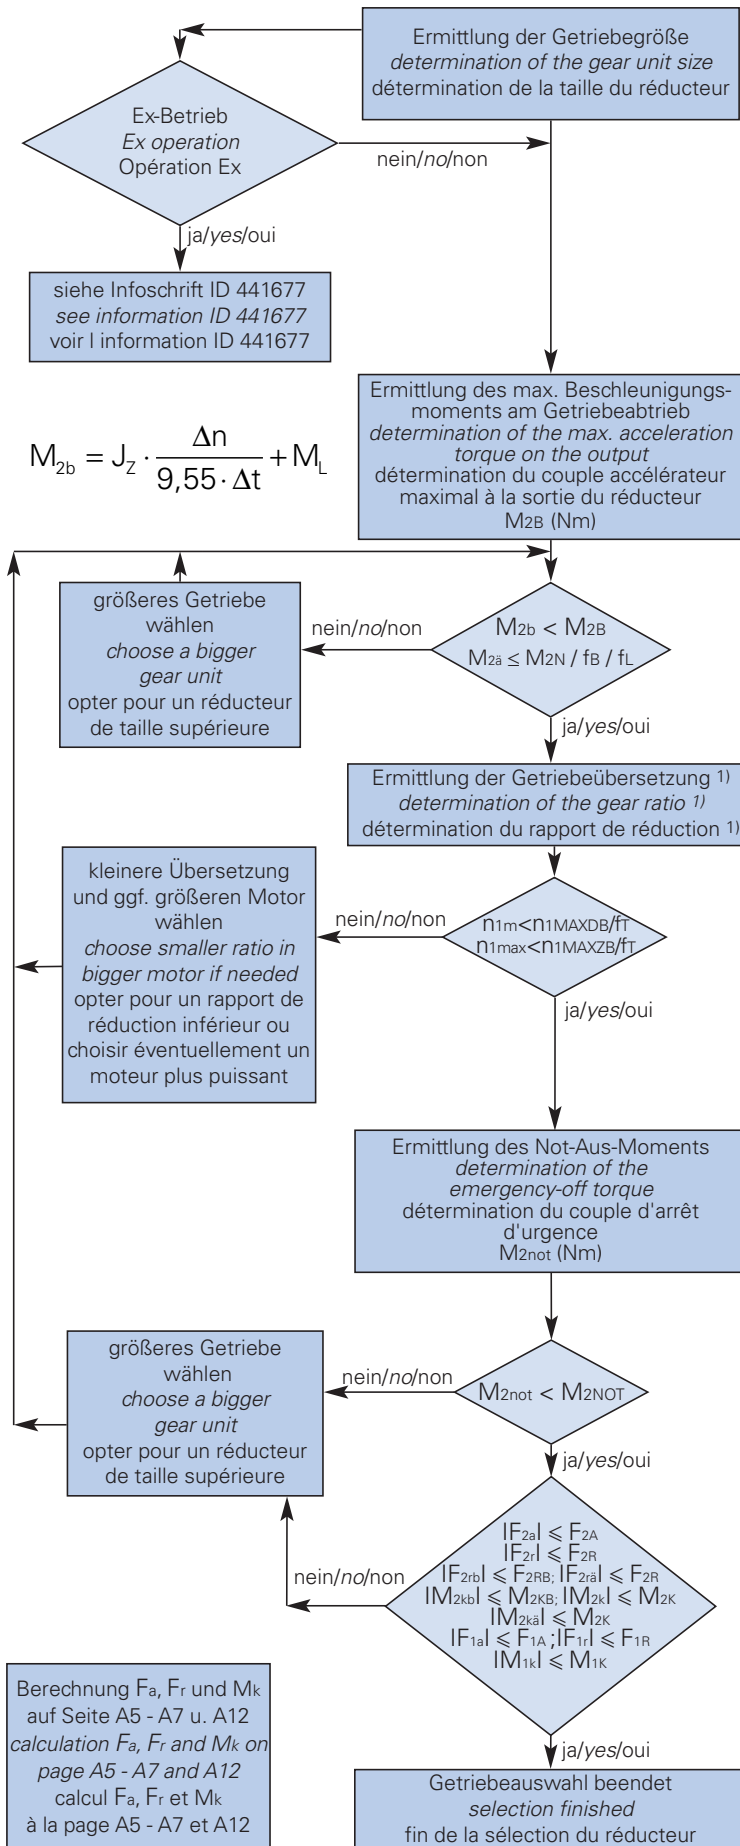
Ermittlung der Getriebegröße
*determination of the gear unit size*
détermination de la taille du réducteur

Ex-Betrieb
*Ex operation*
Opération Ex

nein/*no*/non

ja/*yes*/oui

siehe Infoschrift ID 441677
*see information ID 441677*
voir l information ID 441677

Ermittlung des max. Beschleunigungsmoments am Getriebeabtrieb
*determination of the max. acceleration torque on the output*
détermination du couple accélérateur maximal à la sortie du réducteur
M2B (Nm)

$M_{2b} = J_Z \cdot \frac{\Delta n}{9{,}55 \cdot \Delta t} + M_L$

größeres Getriebe wählen
*choose a bigger gear unit*
opter pour un réducteur de taille supérieure

nein/*no*/non

$M_{2b} < M_{2B}$
$M_{2ä} \leq M_{2N} / f_B / f_L$

ja/*yes*/oui

Ermittlung der Getriebeübersetzung 1)
*determination of the gear ratio 1)*
détermination du rapport de réduction 1)

kleinere Übersetzung und ggf. größeren Motor wählen
*choose smaller ratio in bigger motor if needed*
opter pour un rapport de réduction inférieur ou choisir éventuellement un moteur plus puissant

nein/*no*/non

$n_{1m} < n_{1MAXDB}/f_T$
$n_{1max} < n_{1MAXZB}/f_T$

ja/*yes*/oui

Ermittlung des Not-Aus-Moments
*determination of the emergency-off torque*
détermination du couple d'arrêt d'urgence
M2not (Nm)

größeres Getriebe wählen
*choose a bigger gear unit*
opter pour un réducteur de taille supérieure

nein/*no*/non

$M_{2not} < M_{2NOT}$

ja/*yes*/oui

$|F_{2a}| \leqslant F_{2A}$
$|F_{2r}| \leqslant F_{2R}$
$|F_{2rb}| \leqslant F_{2RB;}\ |F_{2rä}| \leqslant F_{2R}$
$|M_{2kb}| \leqslant M_{2KB;}\ |M_{2k}| \leqslant M_{2K}$
$|M_{2kä}| \leqslant M_{2K}$
$|F_{1a}| \leqslant F_{1A}\ ;|F_{1r}| \leqslant F_{1R}$
$|M_{1k}| \leqslant M_{1K}$

nein/*no*/non

Berechnung $F_a$, $F_r$ und $M_k$ auf Seite A5 - A7 u. A12
*calculation $F_a$, $F_r$ and $M_k$ on page A5 - A7 and A12*
calcul $F_a$, $F_r$ et $M_k$ à la page A5 - A7 et A12

ja/*yes*/oui

Getriebeauswahl beendet
*selection finished*
fin de la sélection du réducteur